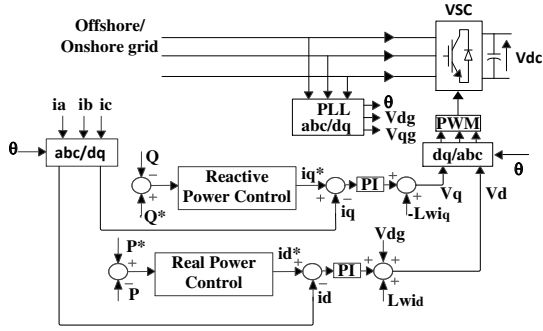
VSC

Offshore/
Onshore grid

Vdc

ia ib ic

θ

abc/dq

PLL
abc/dq

θ
Vdg
Vqg

PWM

dq/abc

θ

Q
−
+
Q*

Reactive
Power Control

iq*
+
−
iq

PI

+
+
−Lwiq

Vq

Vd

P*
+
−
P

Real Power
Control

id*
+
−
id

PI

Vdg
+
+
+
Lwid